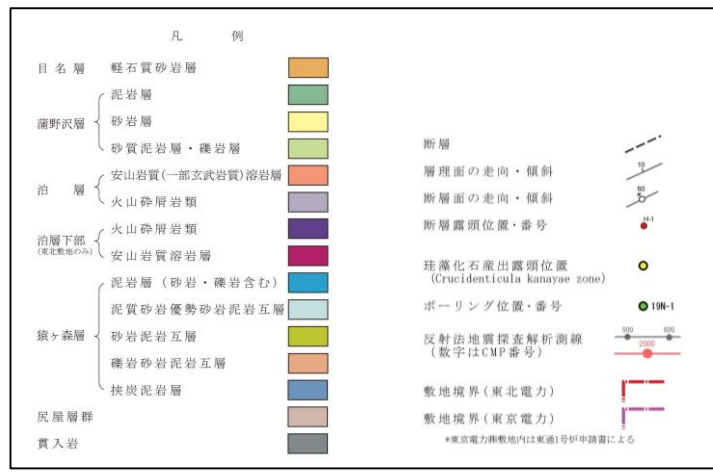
凡　例

目名層　軽石質砂岩層

蒲野沢層
泥岩層
砂岩層
砂質泥岩層・礫岩層

泊　層
安山岩質(一部玄武岩質)溶岩層
火山砕屑岩類

泊層下部
(東北敷地のみ)
火山砕屑岩類
安山岩質溶岩層

猿ヶ森層
泥岩層（砂岩・礫岩含む）
泥質砂岩優勢砂岩泥岩互層
砂岩泥岩互層
礫岩砂岩泥岩互層
挟炭泥岩層

尻屋層群

貫入岩

断層

層理面の走向・傾斜
10

層理面の走向・傾斜
60

断層露頭位置・番号
H-1

珪藻化石産出露頭位置
(Crucidenticula kanayae zone)

ボーリング位置・番号
19N-1

反射法地震探査解析測線
（数字はCMP番号）
500　600
2000

敷地境界（東北電力）

敷地境界（東京電力）

*東京電力㈱敷地内は東通1号炉申請書による